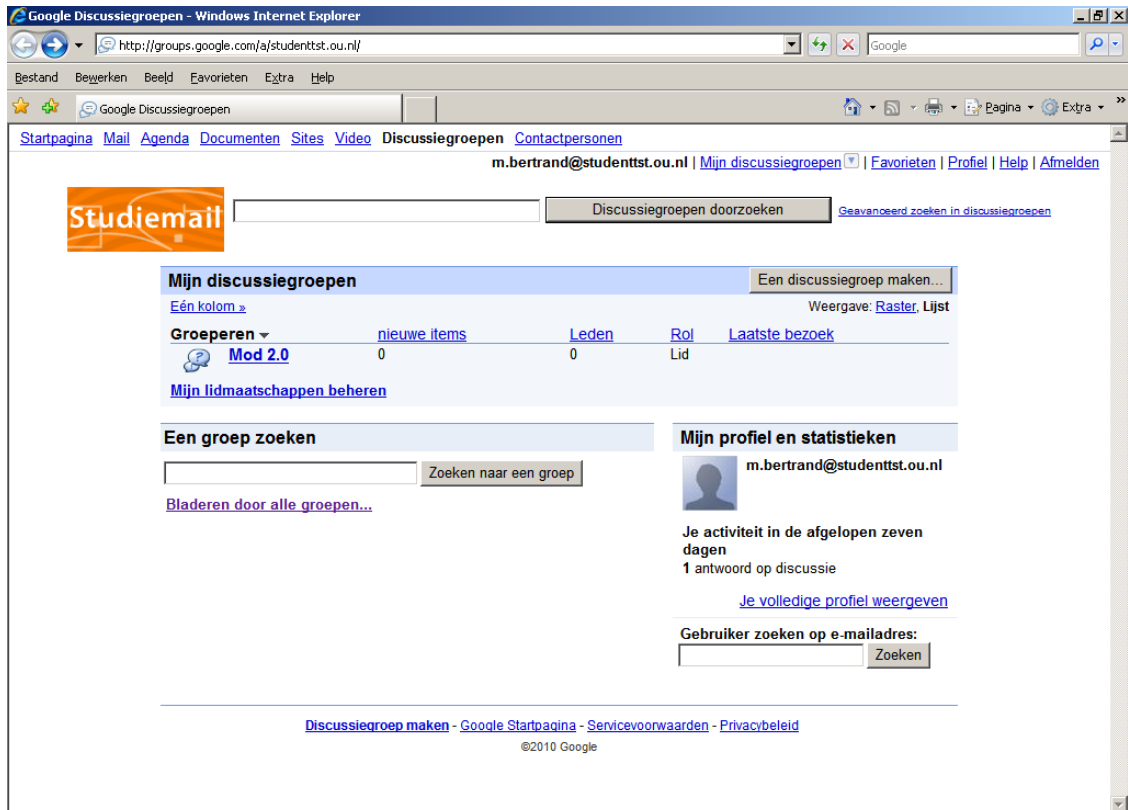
Google Discussiegroepen - Windows Internet Explorer

http://groups.google.com/a/studenttst.ou.nl/

Google

Bestand Bewerken Beeld Favorieten Extra Help

Google Discussiegroepen

Pagina Extra

Startpagina Mail Agenda Documenten Sites Video Discussiegroepen Contactpersonen

m.bertrand@studenttst.ou.nl | Mijn discussiegroepen | Favorieten | Profiel | Help | Afmelden

Studiemail

Discussiegroepen doorzoeken

Geavanceerd zoeken in discussiegroepen

Mijn discussiegroepen

Een discussiegroep maken...

Eén kolom »

Weergave: Raster, Lijst

| Groeperen | nieuwe items | Leden | Rol | Laatste bezoek |
|---|---|---|---|---|
| Mod 2.0 | 0 | 0 | Lid | |

Mijn lidmaatschappen beheren

Een groep zoeken

Zoeken naar een groep

Bladeren door alle groepen...

Mijn profiel en statistieken

m.bertrand@studenttst.ou.nl

Je activiteit in de afgelopen zeven dagen
1 antwoord op discussie

Je volledige profiel weergeven

Gebruiker zoeken op e-mailadres:

Zoeken

Discussiegroep maken - Google Startpagina - Servicevoorwaarden - Privacybeleid

©2010 Google